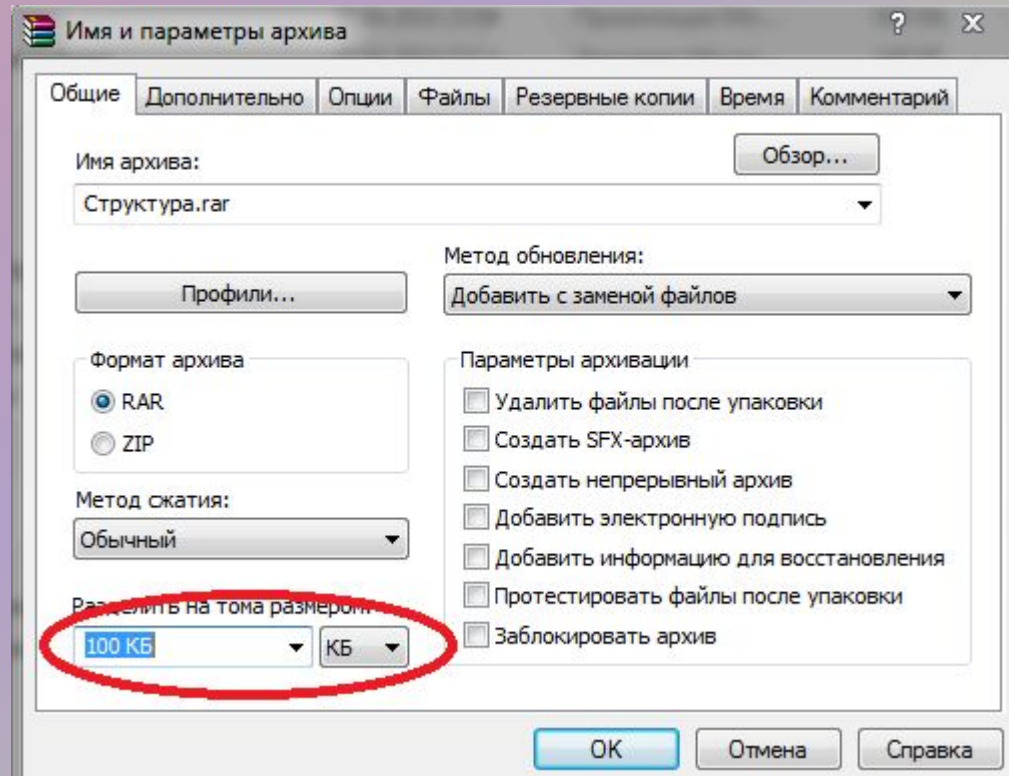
Имя и параметры архива

?

X

Общие | Дополнительно | Опции | Файлы | Резервные копии | Время | Комментарий

Имя архива:

Обзор...

Структура.rar

Метод обновления:

Профили...

Добавить с заменой файлов

Формат архива

RAR

ZIP

Метод сжатия:

Обычный

Разделить на тома размером:

100 КБ

КБ

Параметры архивации

Удалить файлы после упаковки

Создать SFX-архив

Создать непрерывный архив

Добавить электронную подпись

Добавить информацию для восстановления

Протестировать файлы после упаковки

Заблокировать архив

OK

Отмена

Справка